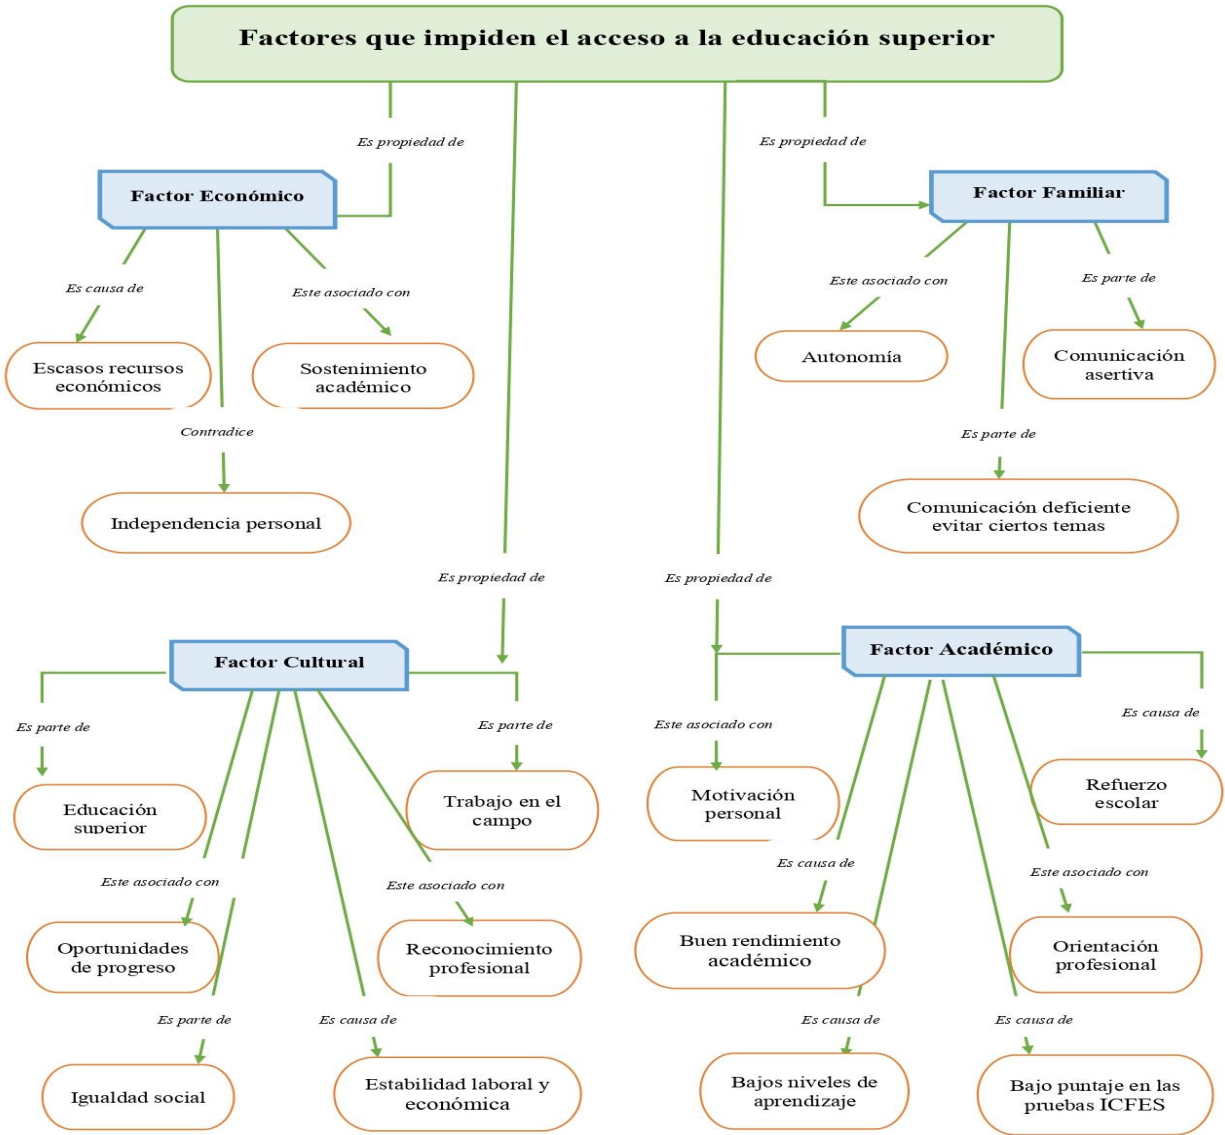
Factores que impiden el acceso a la educación superior

Es propiedad de

Es propiedad de

Factor Económico

Factor Familiar

Es causa de

Este asociado con

Este asociado con

Es parte de

Escasos recursos económicos

Sostenimiento académico

Autonomía

Comunicación asertiva

Contradice

Es parte de

Independencia personal

Comunicación deficiente evitar ciertos temas

Es propiedad de

Es propiedad de

Factor Cultural

Factor Académico

Es parte de

Es parte de

Este asociado con

Es causa de

Educación superior

Trabajo en el campo

Motivación personal

Refuerzo escolar

Este asociado con

Este asociado con

Es causa de

Este asociado con

Oportunidades de progreso

Reconocimiento profesional

Buen rendimiento académico

Orientación profesional

Es parte de

Es causa de

Es causa de

Es causa de

Igualdad social

Estabilidad laboral y económica

Bajos niveles de aprendizaje

Bajo puntaje en las pruebas ICFES